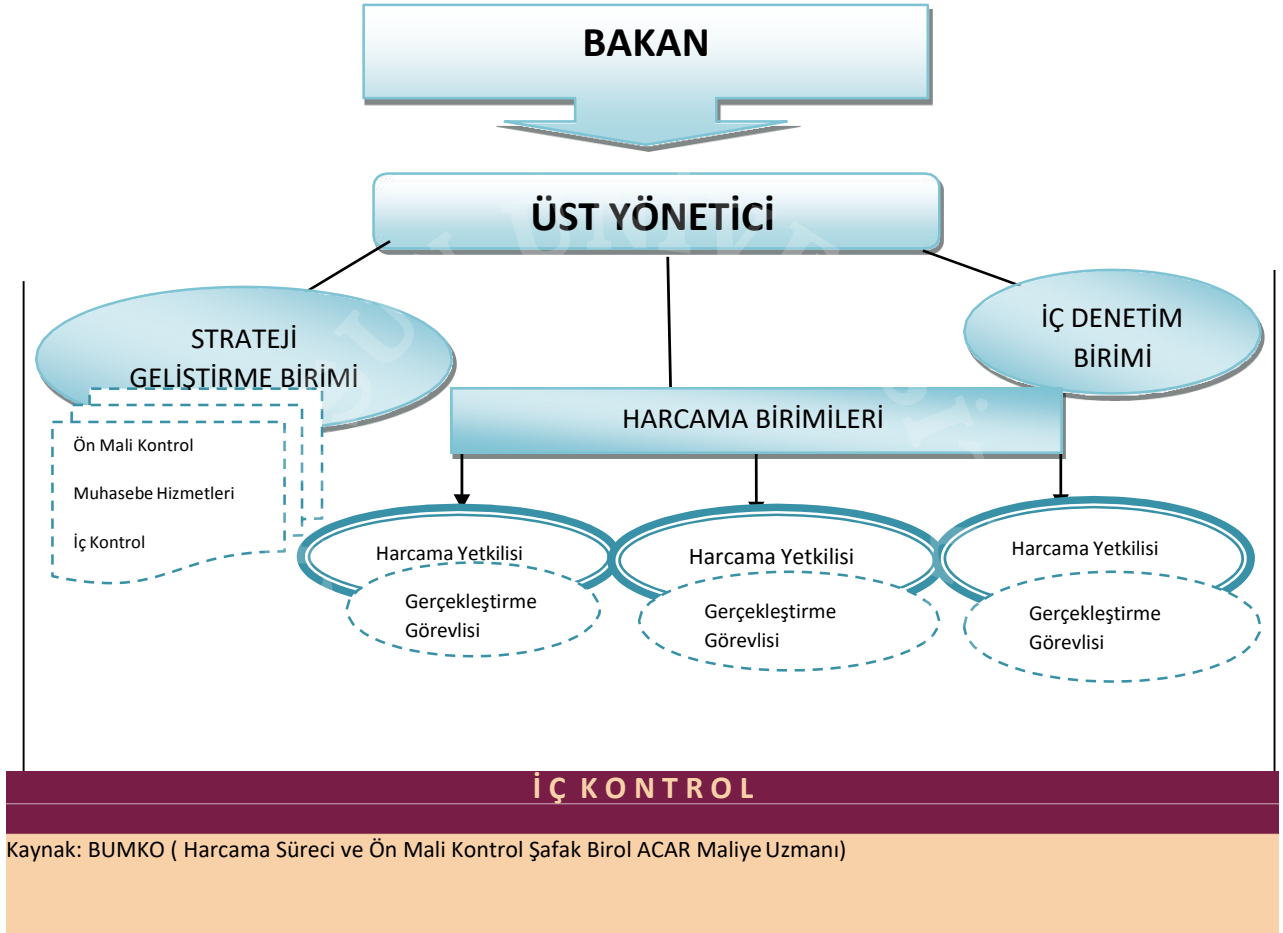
BAKAN

ÜST YÖNETİCİ

STRATEJİ GELİŞTİRME BİRİMİ

İÇ DENETİM BİRİMİ

HARCAMA BİRİMİLERİ

Ön Mali Kontrol

Muhasebe Hizmetleri

İç Kontrol

Harcama Yetkilisi

Gerçekleştirme Görevlisi

Harcama Yetkilisi

Gerçekleştirme Görevlisi

Harcama Yetkilisi

Gerçekleştirme Görevlisi

İ Ç K O N T R O L

Kaynak: BUMKO ( Harcama Süreci ve Ön Mali Kontrol Şafak Birol ACAR Maliye Uzmanı)